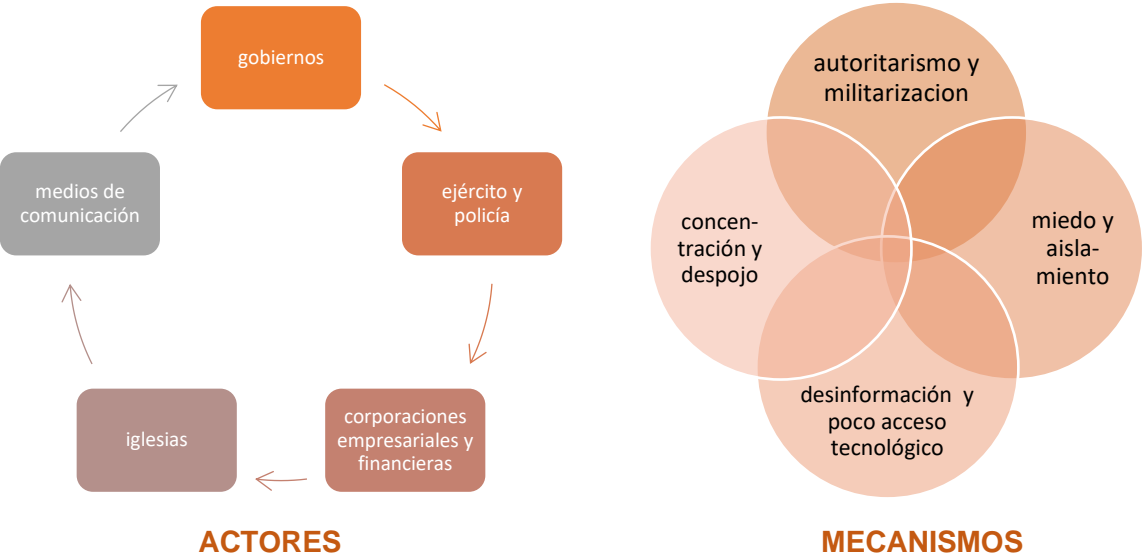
gobiernos

ejército y policía

corporaciones empresariales y financieras

iglesias

medios de comunicación

ACTORES

autoritarismo y militarizacion

miedo y aislamiento

desinformación y poco acceso tecnológico

concentración y despojo

MECANISMOS